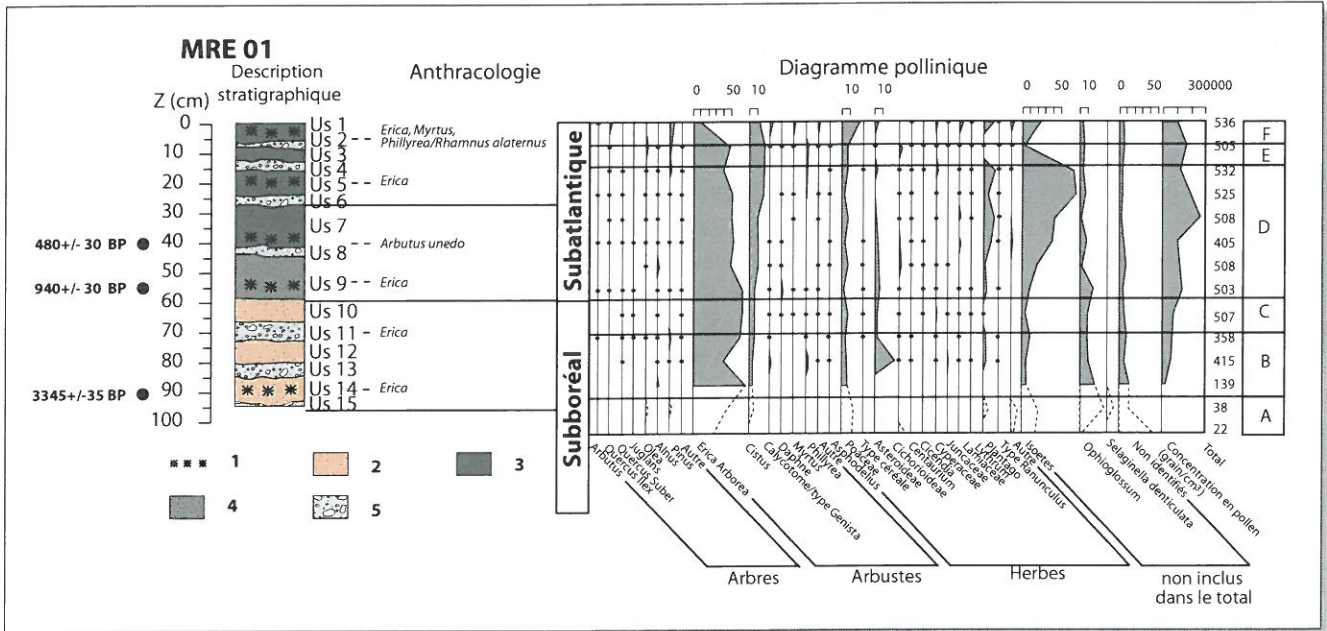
MRE 01

Z (cm)
0
10
20
30
40
50
60
70
80
90
100

Description stratigraphique

Us 1
Us 2
Us 3
Us 4
Us 5
Us 6
Us 7
Us 8
Us 9
Us 10
Us 11
Us 12
Us 13
Us 14
Us 15

480+/- 30 BP
940+/- 30 BP
3345+/-35 BP

Anthracologie

Erica, Myrtus, Phillyrea/Rhamnus alaternus
Erica
Arbutus unedo
Erica
Erica
Erica

Diagramme pollinique

0 50 10 10 10 0 50 10 0 50 300000

Subatlantique
Subboréal

Arbutus
Quercus Ilex
Quercus Suber
Juglans
Olea
Alnus
Pinus
Autre
Erica Arborea
Cistus
Calycotome/type Genista
Daphne
Myrtus
Phillyrea
Autre
Asphodelus
Poaceae
Type céréale
Asteroideae
Cichorioideae
Centaurium
Cyperaceae
Juncaceae
Lamiaceae
Plantago
Type Ranunculus
Autre
Isoetes
Ophioglossum
Selaginella denticulata
Non identifiés
Concentration en pollen (grain/cm³)
Total

536
505
532
525
508
405
508
503
507
358
415
139
38
22

F
E
D
C
B
A

Arbres
Arbustes
Herbes
non inclus dans le total

1
2
3
4
5